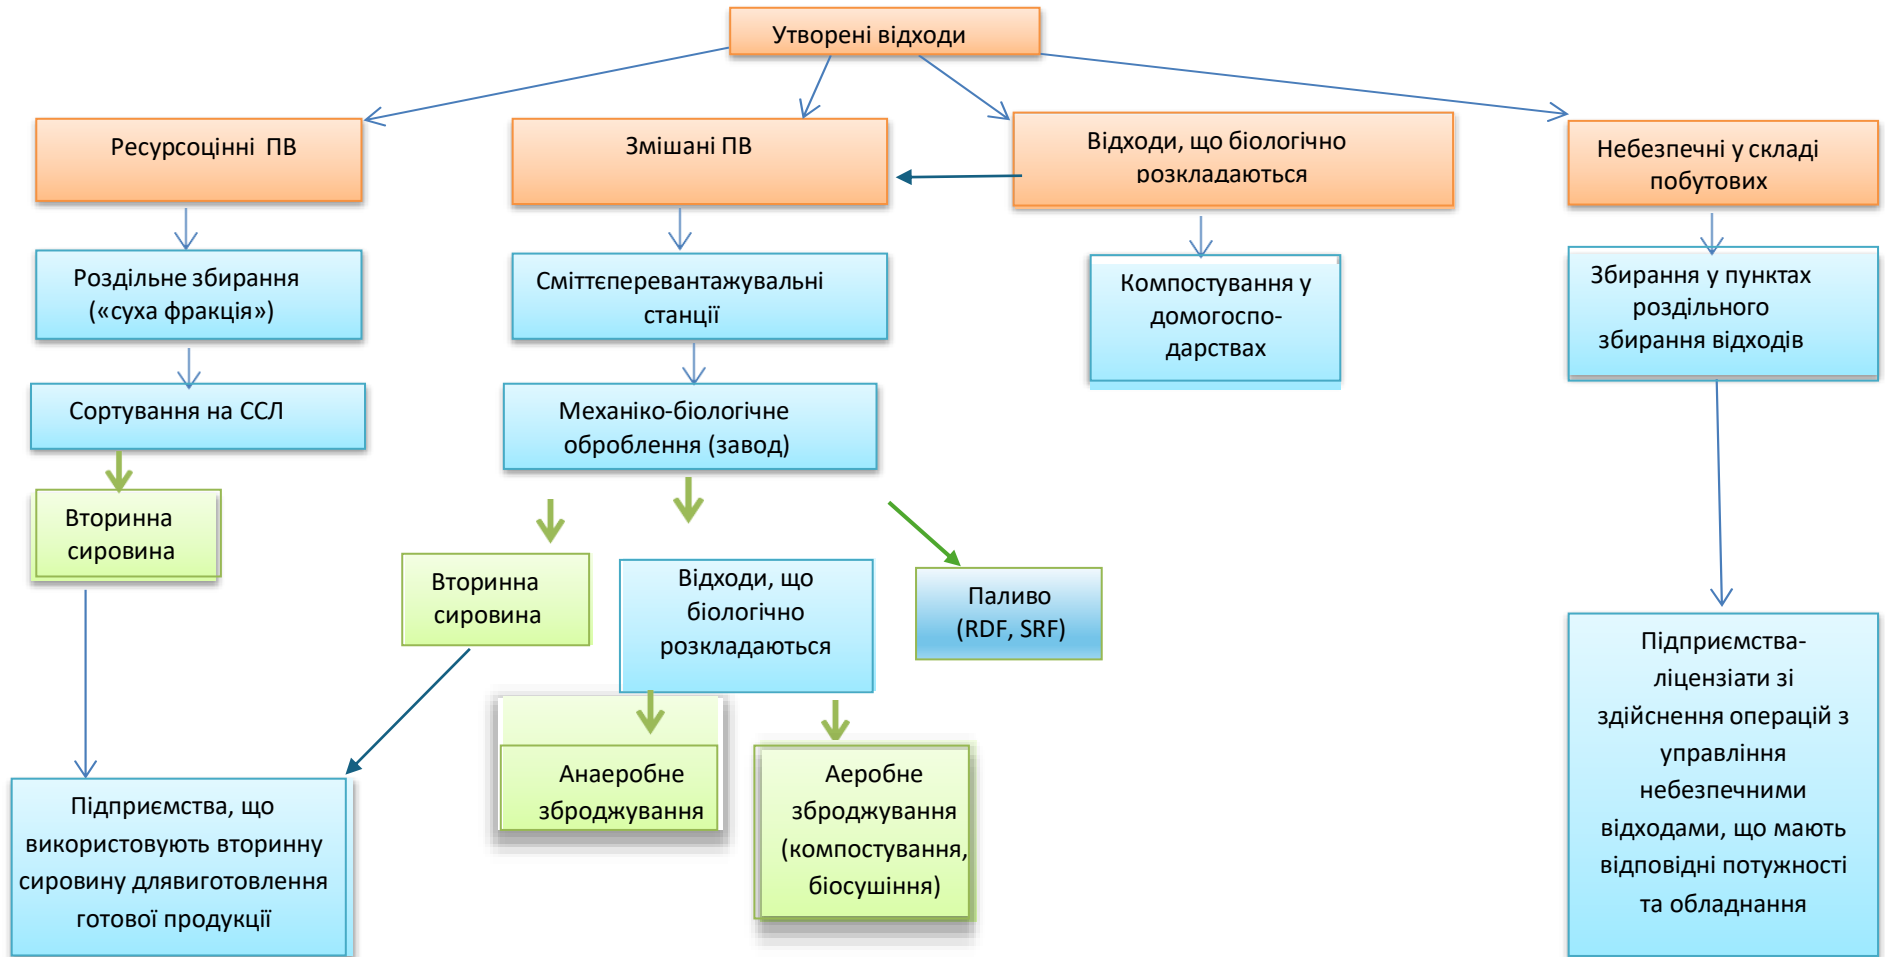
Утворені відходи

Ресурсоцінні ПВ

Змішані ПВ

Відходи, що біологічно розкладаються

Небезпечні у складі побутових

Роздільне збирання («суха фракція»)

Сміттєперевантажувальні станції

Компостування у домогоспо-дарствах

Збирання у пунктах роздільного збирання відходів

Сортування на ССЛ

Механіко-біологічне оброблення (завод)

Вторинна сировина

Вторинна сировина

Відходи, що біологічно розкладаються

Паливо (RDF, SRF)

Підприємства-ліцензіати зі здійснення операцій з управління небезпечними відходами, що мають відповідні потужності та обладнання

Анаеробне зброджування

Аеробне зброджування (компостування, біосушіння)

Підприємства, що використовують вторинну сировину длявиготовлення готової продукції